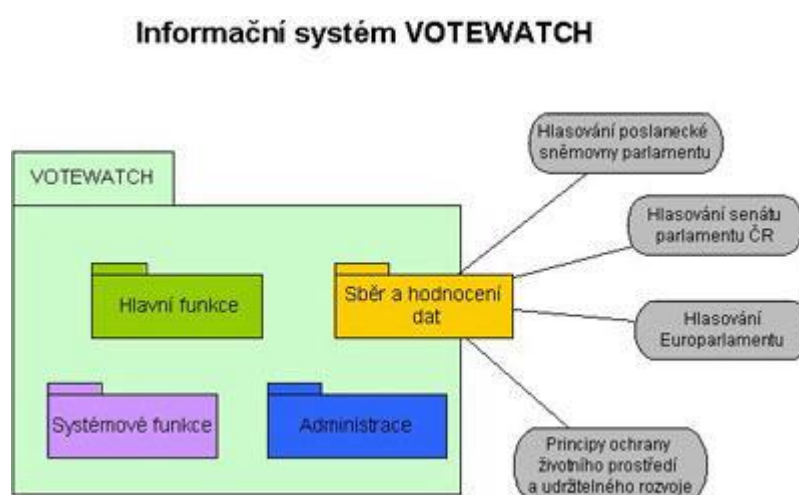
Informační systém VOTEWATCH

VOTEWATCH

Hlavní funkce

Sběr a hodnocení dat

Systémové funkce

Administrace

Hlasování poslanecké sněmovny parlamentu

Hlasování senátu parlamentu ČR

Hlasování Europarlamentu

Principy ochrany životního prostředí a udržitelného rozvoje